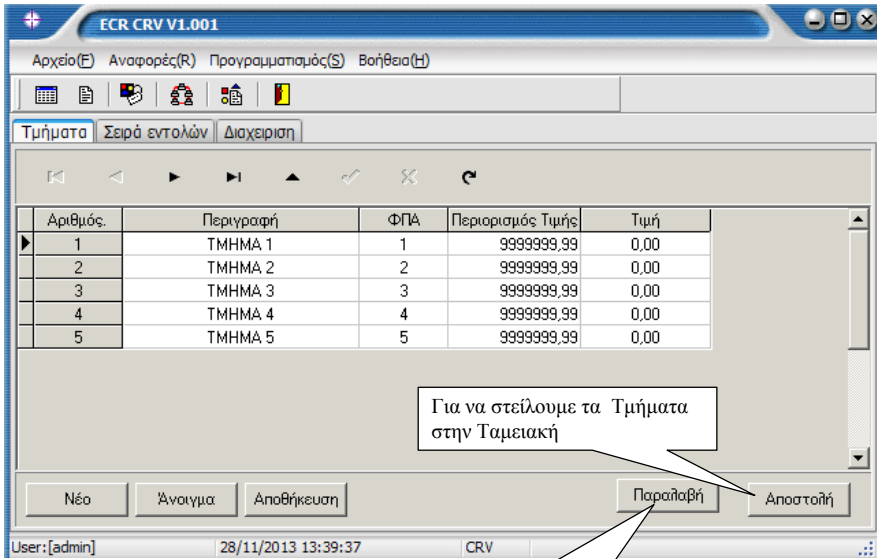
ECR CRV V1.001

Αρχείο(F) Αναφορές(R) Προγραμματισμός(S) Βοήθεια(H)

Τμήματα | Σειρά εντολών | Διαχειριση

| Αριθμός. | Περιγραφή | ΦΠΑ | Περιορισμός Τιμής | Τιμή |
|---|---|---|---|---|
| 1 | ΤΜΗΜΑ 1 | 1 | 9999999,99 | 0,00 |
| 2 | ΤΜΗΜΑ 2 | 2 | 9999999,99 | 0,00 |
| 3 | ΤΜΗΜΑ 3 | 3 | 9999999,99 | 0,00 |
| 4 | ΤΜΗΜΑ 4 | 4 | 9999999,99 | 0,00 |
| 5 | ΤΜΗΜΑ 5 | 5 | 9999999,99 | 0,00 |

Για να στείλουμε τα Τμήματα στην Ταμειακή

Νέο | Άνοιγμα | Αποθήκευση | Παραλαβή | Αποστολή

User: [admin] | 28/11/2013 13:39:37 | CRV